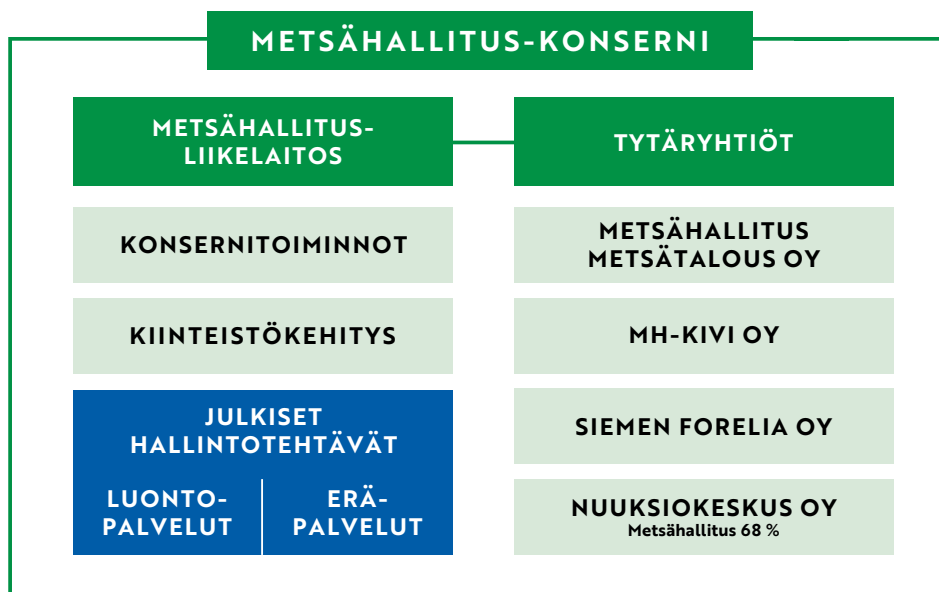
METSÄHALLITUS-KONSERNI

METSÄHALLITUS-LIIKELAITOS

TYTÄRYHTIÖT

KONSERNITOIMINNOT

METSÄHALLITUS METSÄTALOUS OY

KIINTEISTÖKEHITYS

MH-KIVI OY

JULKISET HALLINTOTEHTÄVÄT

LUONTO-PALVELUT

ERÄ-PALVELUT

SIEMEN FORELIA OY

NUUKSIOKESKUS OY
Metsähallitus 68 %